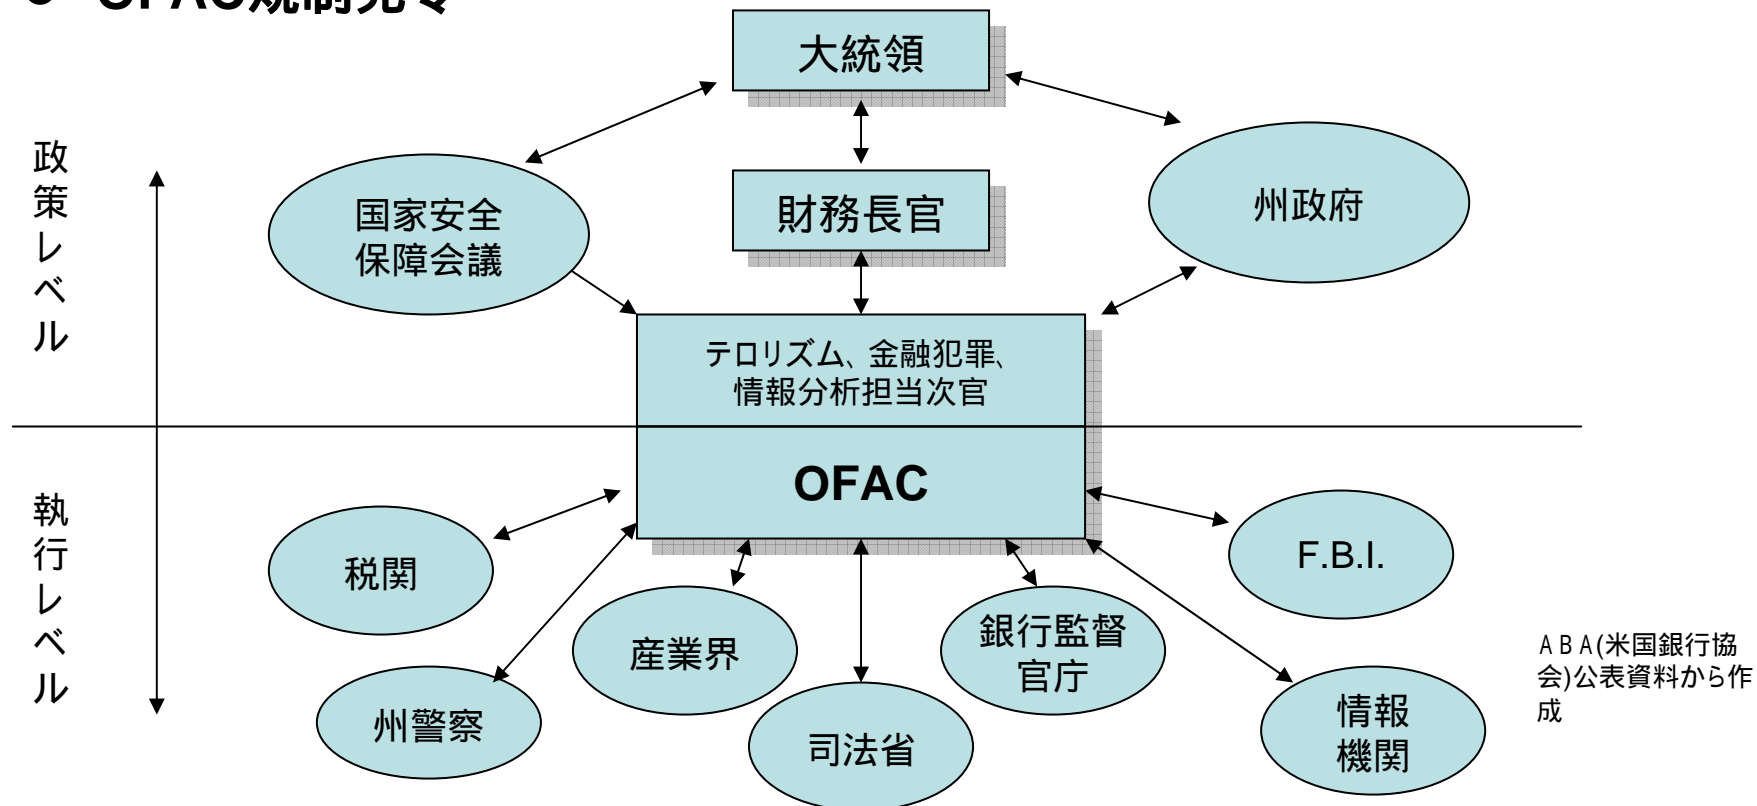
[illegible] OFAC規制元令

大統領

政策レベル

国家安全保障会議

財務長官

州政府

テロリズム、金融犯罪、情報分析担当次官

執行レベル

OFAC

税関

F.B.I.

産業界

銀行監督官庁

ABA(米国銀行協会)公表資料から作成

州警察

司法省

情報機関